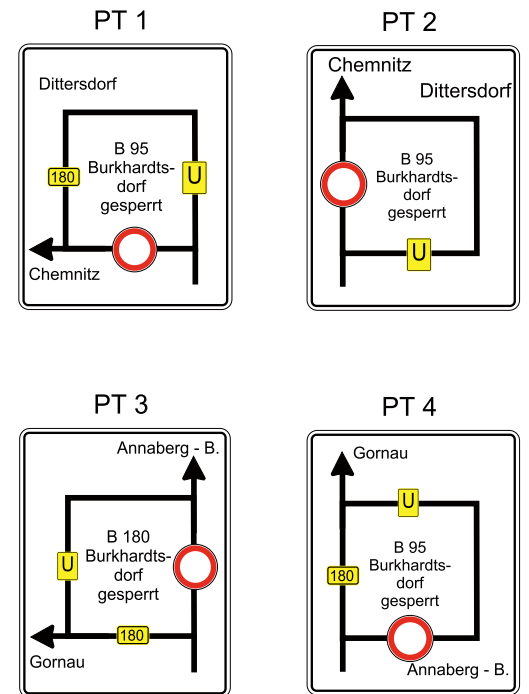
PT 1

Dittersdorf

180

B 95
Burkhardtsdorf
gesperrt

U

Chemnitz

PT 2

Chemnitz

Dittersdorf

B 95
Burkhardtsdorf
gesperrt

U

PT 3

Annaberg - B.

B 180
Burkhardtsdorf
gesperrt

U

180

Gornau

PT 4

Gornau

U

180

B 95
Burkhardtsdorf
gesperrt

Annaberg - B.